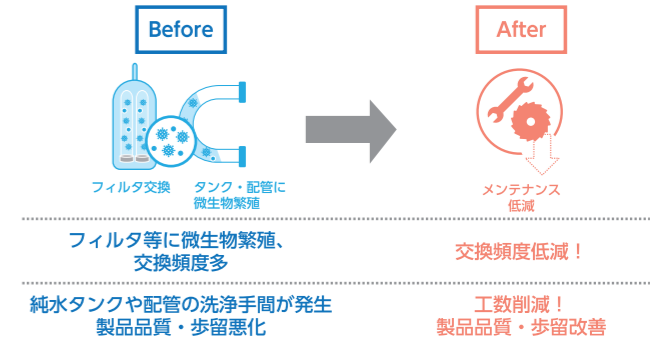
Before

After

フィルタ交換

タンク・配管に微生物繁殖

メンテナンス低減

フィルタ等に微生物繁殖、交換頻度多

交換頻度低減！

純水タンクや配管の洗浄手間が発生
製品品質・歩留悪化

工数削減！
製品品質・歩留改善